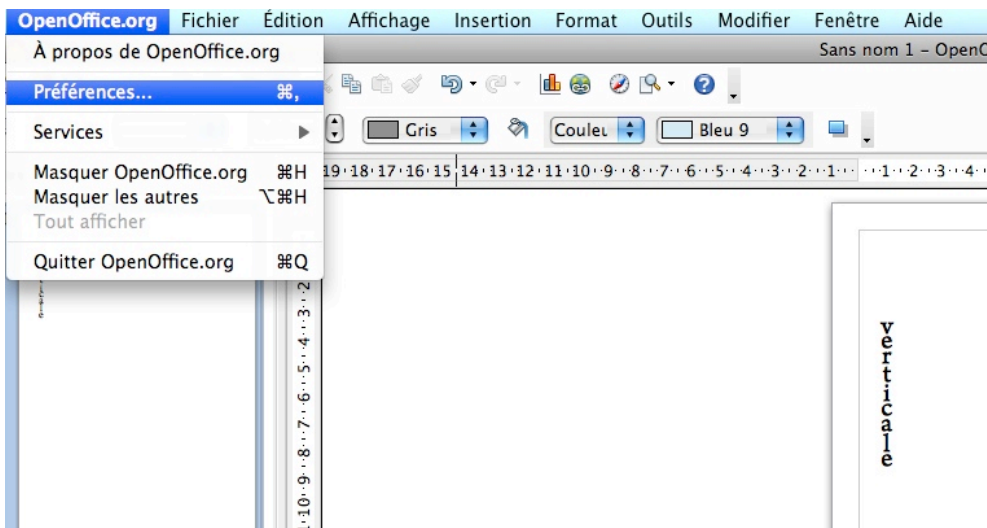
OpenOffice.org Fichier Édition Affichage Insertion Format Outils Modifier Fenêtre Aide

À propos de OpenOffice.org

Préférences... ⌘,

Services

Masquer OpenOffice.org ⌘H
Masquer les autres ⌥⌘H
Tout afficher

Quitter OpenOffice.org ⌘Q

Sans nom 1 - OpenC

Gris Couleu Bleu 9

19·18·17·16·15 14·11·13·12·11·10·9·8·7·6·5·4·3·2·1· ·1·2·3·4·

2·3·4·5·6·7·8·9·10

v
e
r
t
i
c
a
l
e